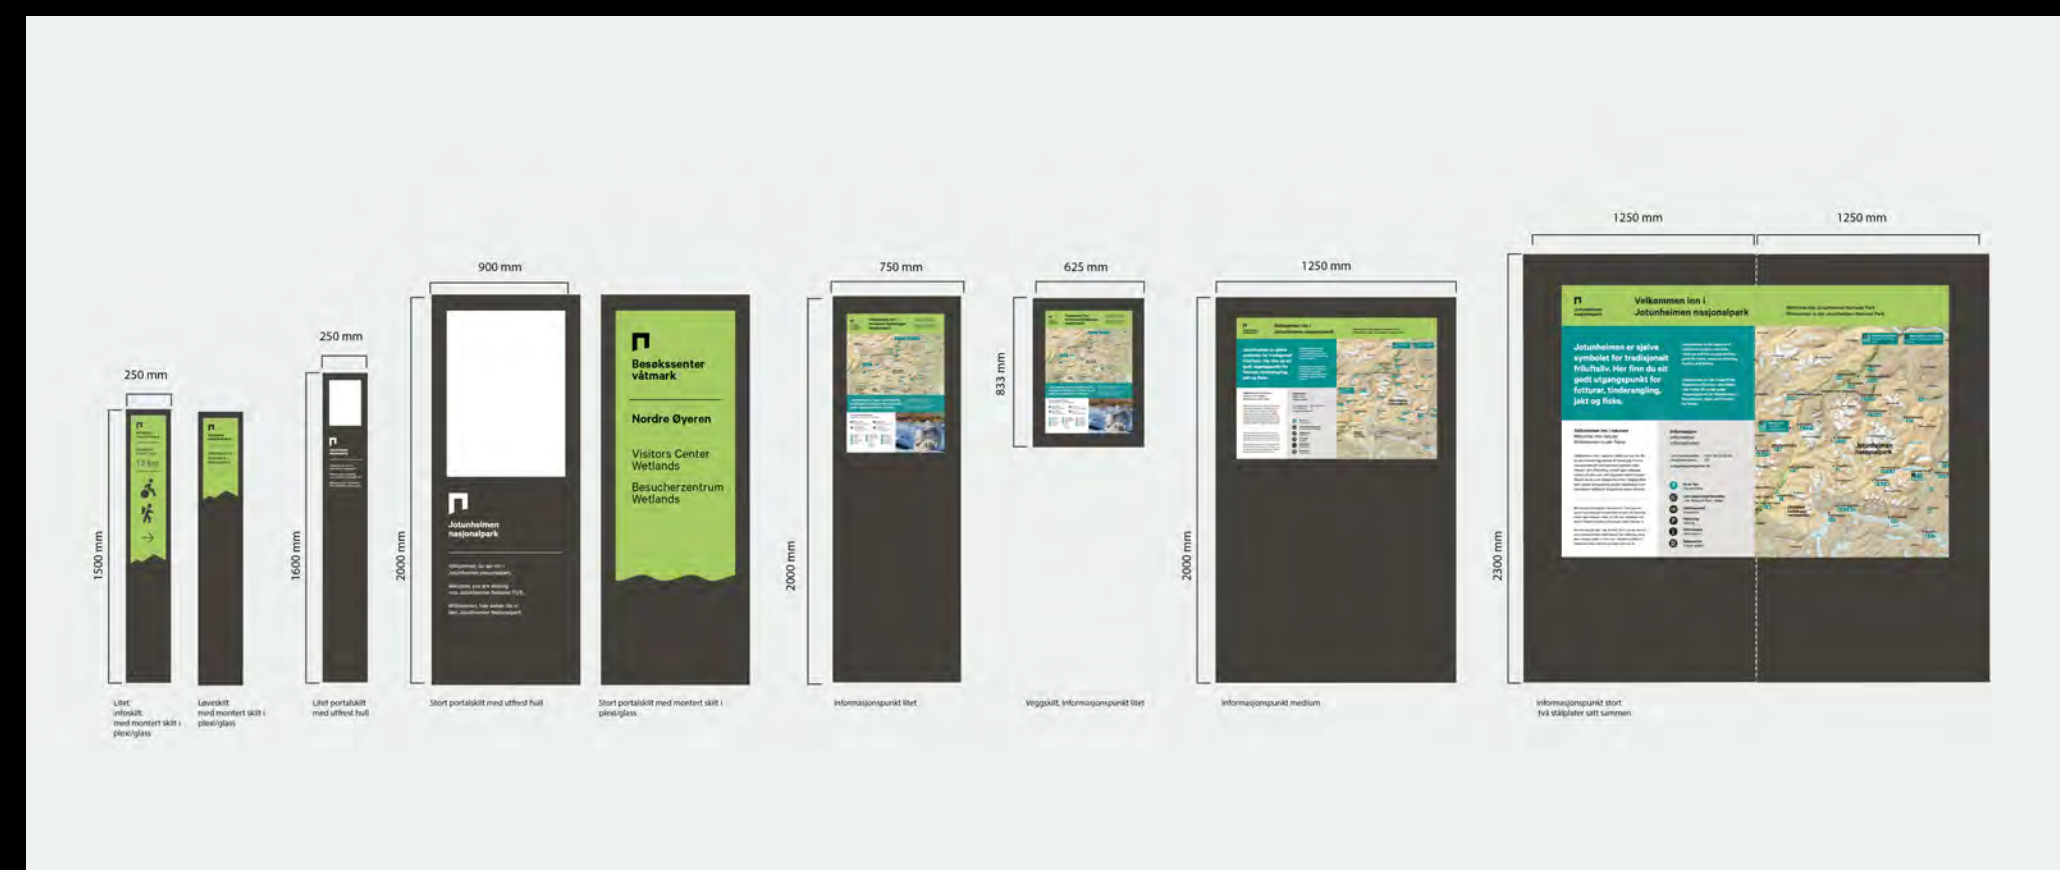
250 mm

1500 mm

13 km

Litet infoskilt med montert skilt i plexi/glass

Løveskilt med montert skilt i plexi/glass

250 mm

1600 mm

Litet portalskilt med utfrest hull

900 mm

2000 mm

Jotunheimen nasjonalpark

Velkommen inn i Jotunheimen nasjonalpark

Stort portalskilt med utfrest hull

Besøkssenter våtmark

Nordre Øyeren

Visitors Center Wetlands

Besucherzentrum Wetlands

Stort portalskilt med montert skilt i plexi/glass

750 mm

2000 mm

Informasjonspunkt litet

625 mm

833 mm

Veggskilt, informasjonspunkt litet

1250 mm

2000 mm

Informasjonspunkt medium

1250 mm

1250 mm

2300 mm

Velkommen inn i Jotunheimen nasjonalpark

Jotunheimen er sjølve symbolet for tradisjonelt friluftsliv. Her finn du eit godt utgangspunkt for fotturar, tinderangling, jakt og fiske.

Jotunheimen nasjonalpark

Informasjonspunkt stort to stålplater satt sammen